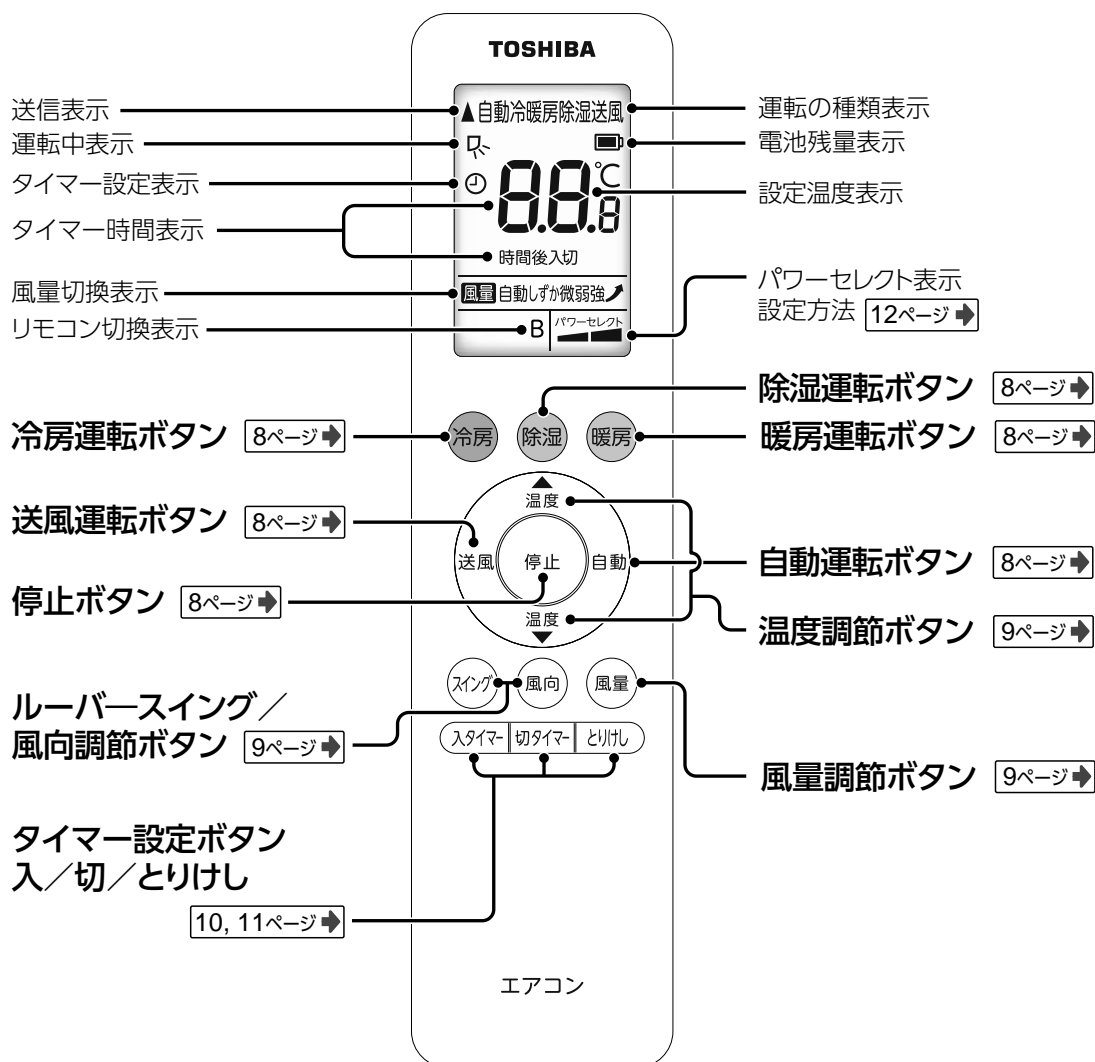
TOSHIBA

送信表示
運転中表示
タイマー設定表示
タイマー時間表示
風量切換表示
リモコン切換表示

▲自動冷暖房除湿送風
88.8 ℃
時間後入切
風量 自動しずか微弱強
B パワーセレクト

運転の種類表示
電池残量表示
設定温度表示
パワーセレクト表示
設定方法 12ページ

除湿運転ボタン 8ページ
冷房運転ボタン 8ページ
暖房運転ボタン 8ページ

冷房 除湿 暖房

送風運転ボタン 8ページ
停止ボタン 8ページ
自動運転ボタン 8ページ
温度調節ボタン 9ページ

▲ 温度
送風 停止 自動
温度 ▼

スイング 風向 風量

ルーバースイング／風向調節ボタン 9ページ
風量調節ボタン 9ページ

入タイマー 切タイマー とりけし

タイマー設定ボタン
入／切／とりけし
10, 11ページ

エアコン